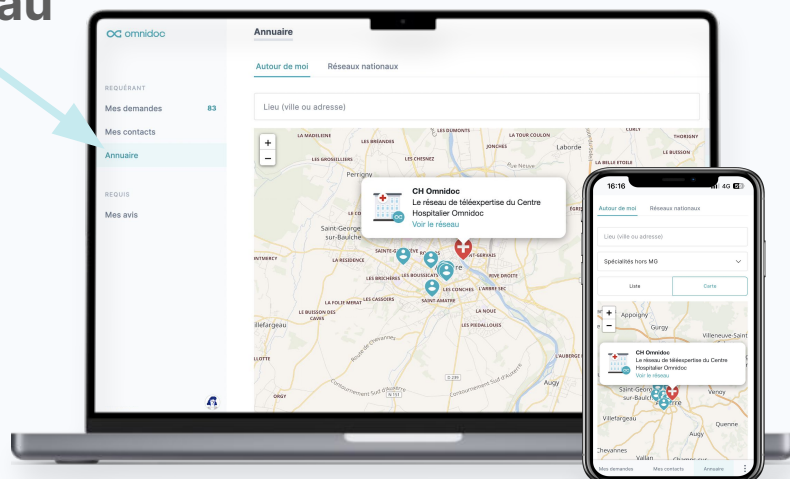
au

omnidoc

REQUÉRANT
Mes demandes 83
Mes contacts
Annuaire

REQUIS
Mes avis

Annuaire

Autour de moi
Réseaux nationaux

Lieu (ville ou adresse)

+
−

LA MADELEINE
LES BRANDES
LES DUMONTS
LA TOUR COULON
CURLY
THORIGNY
JONCHES
Laborde
LE BUISSON
LES GROSSILLIERS
LES CHESNEZ
LA BELLE ETOILE
Perrigny
Saint-Georges-sur-Baulche
SAINTE-GENEVIÈVE
SAINT-GERVAIS
LA RÉSIDENCE
LES BRICHÈRES
LES BOUSSICATS
RIVE DROITE
LES CONCHES
L'ARBRE SEC
SAINT AMATRE
LA FOLIE MIFRAT
LES CASSOIRS
LE BUISSON DES CAVES
LA NOUE
LES PIEDALLOUES
Villefargeau
Augy

CH Omnidoc
Le réseau de téléexpertise du Centre Hospitalier Omnidoc
Voir le réseau

16:16
4G

Autour de moi
Réseaux nationaux
Lieu (ville ou adresse)
Spécialités hors MG
Liste
Carte
+
−
Appoigny
Gurgy
Villeneuve-Saint
CH Omnidoc
Le réseau de téléexpertise du Centre Hospitalier Omnidoc
Voir le réseau
Saint-Georges-sur-Baulche
Venoy
Villefargeau
Quenne
Augy
Chevannes
Mes demandes
Mes contacts
Annuaire